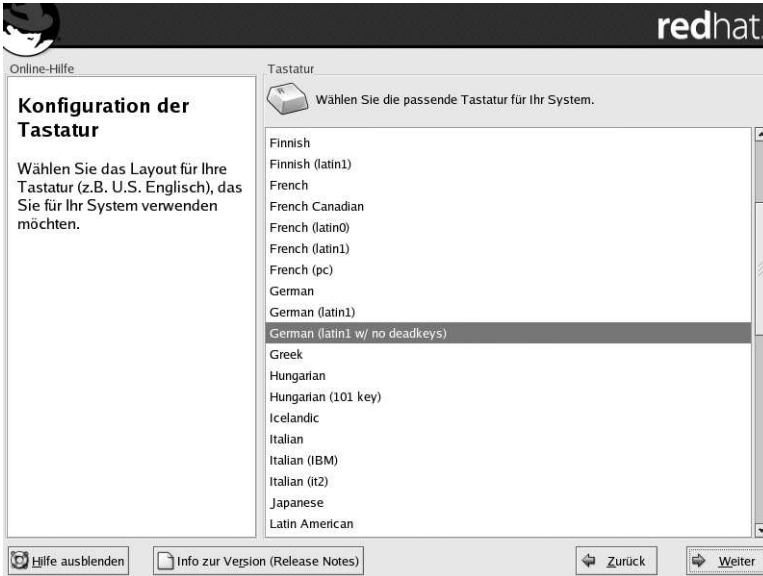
redhat.

Online-Hilfe

Konfiguration der Tastatur

Wählen Sie das Layout für Ihre Tastatur (z.B. U.S. Englisch), das Sie für Ihr System verwenden möchten.

Tastatur

Wählen Sie die passende Tastatur für Ihr System.

Finnish
Finnish (latin1)
French
French Canadian
French (latin0)
French (latin1)
French (pc)
German
German (latin1)
German (latin1 w/ no deadkeys)
Greek
Hungarian
Hungarian (101 key)
Icelandic
Italian
Italian (IBM)
Italian (it2)
Japanese
Latin American

Hilfe ausblenden
Info zur Version (Release Notes)
Zurück
Weiter